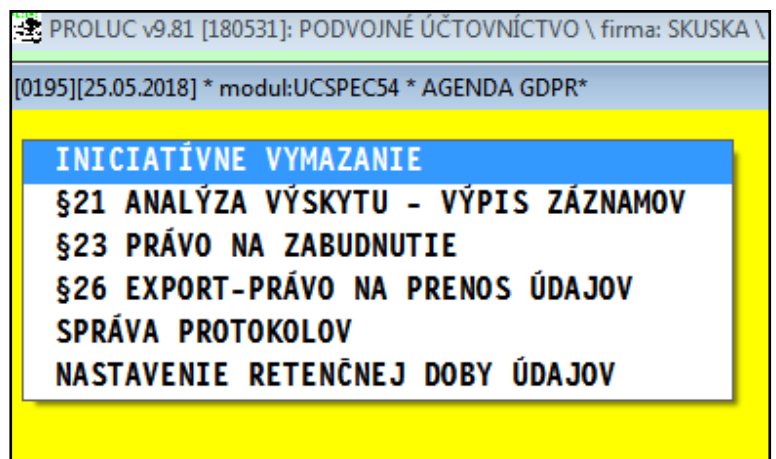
PROLUC v9.81 [180531]: PODVOJNÉ ÚČTOVNÍCTVO \ firma: SKUSKA \

[0195][25.05.2018] * modul:UCSPEC54 * AGENDA GDPR*

INICIATÍVNE VYMAZANIE
§21 ANALÝZA VÝSKYTU - VÝPIS ZÁZNAMOV
§23 PRÁVO NA ZABUDNUTIE
§26 EXPORT-PRÁVO NA PRENOS ÚDAJOV
SPRÁVA PROTOKOLOV
NASTAVENIE RETENČNEJ DOBY ÚDAJOV